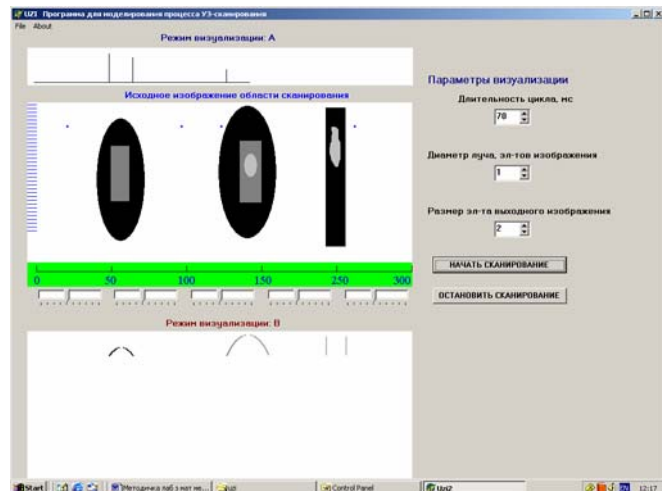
Uzi Программа для моделирования процесса УЗ-сканирования

File About

Режим визуализации: А

Исходное изображение области сканирования

0 50 100 150 200 250 300

Режим визуализации: В

Параметры визуализации

Длительность цикла, мс

70

Диаметр луча, эл-тов изображения

1

Размер эл-та выходного изображения

2

НАЧАТЬ СКАНИРОВАНИЕ

ОСТАНОВИТЬ СКАНИРОВАНИЕ

Start Методичка лаб з нат ме... uzi Control Panel Uzi2 12:17